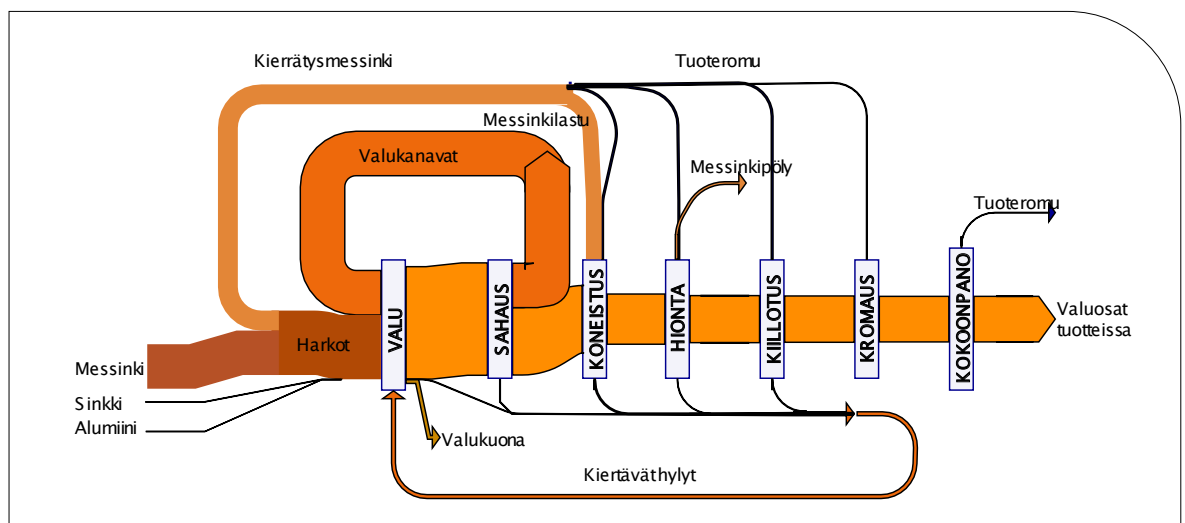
Kierrätysmessinki

Tuoteromu

Messinkilastu

Valukanavat

Messinkipöly

Tuoteromu

Harkot

VALU

SAHAUS

KONEISTUS

HIONTA

KIILLOTUS

KROMAUS

KOKOONPANO

Valuosat tuotteissa

Messinki

Sinkki

Alumiini

Valukuona

Kiertävät hylyt